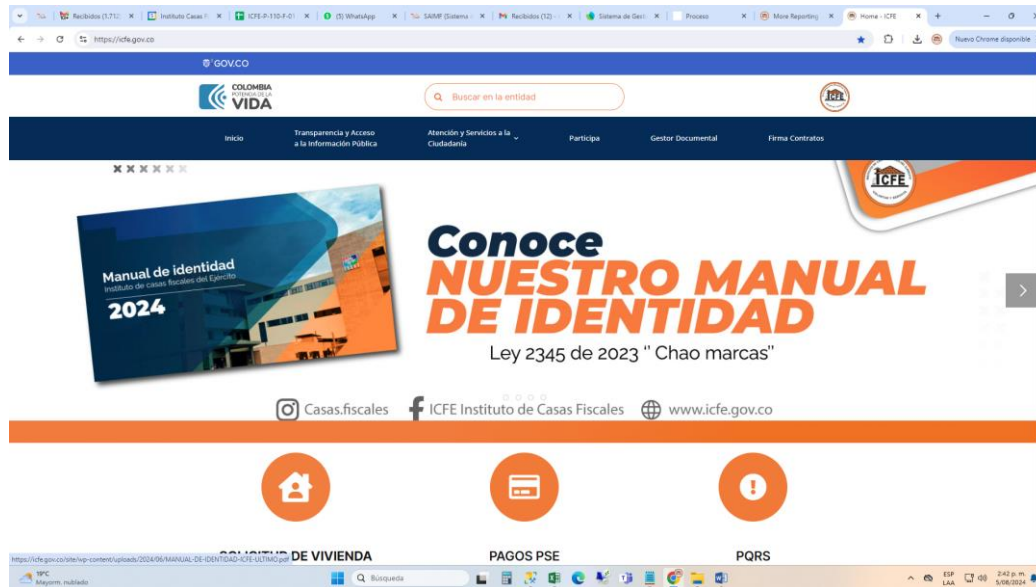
Recibidos (1.712) | Instituto Casas F | ICFE-P-110-F-01 | (5) WhatsApp | SAIMF (Sistema | Recibidos (12) | Sistema de Gest | Proceso | More Reporting | Home - ICFE

https://icfe.gov.co

Nuevo Chrome disponible

GOV.CO

COLOMBIA POTENCIA DE LA VIDA

Buscar en la entidad

ICFE

Inicio | Transparencia y Acceso a la Información Pública | Atención y Servicios a la Ciudadanía | Participa | Gestor Documental | Firma Contratos

ICFE

Manual de identidad
Instituto de casas fiscales del Ejército
2024

Conoce
NUESTRO MANUAL DE IDENTIDAD
Ley 2345 de 2023 " Chao marcas"

Casas.fiscales ICFE Instituto de Casas Fiscales www.icfe.gov.co

https://icfe.gov.co/site/wp-content/uploads/2024/06/MANUAL-DE-IDENTIDAD-ICFE-ULTIMO.pdf DE VIVIENDA

PAGOS PSE

PQRS

19°C Mayorm. nublado

Búsqueda

ESP LAA 2:42 p. m. 5/08/2024